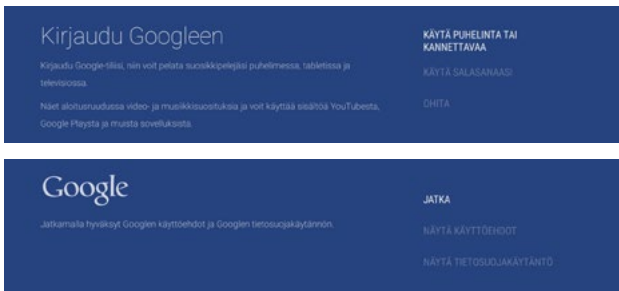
Kirjaudu Googleen

Kirjaudu Google-tiliisi, niin voit pelata suosikkipelejäsi puhelimessa, tabletissa ja televisiossa.

Näet aloitusruudussa video- ja musiikkisuosituksia ja voit käyttää sisältöä YouTubesta, Google Playsta ja muista sovelluksista.

KÄYTÄ PUHELINTA TAI KANNETTAVAA

KÄYTÄ SALASANAASI

OHITA

Google

Jatkamalla hyväksyt Googlen käyttöehdot ja Googlen tietosuojakäytännön.

JATKA

NÄYTÄ KÄYTTÖEHDOT

NÄYTÄ TIETOSUOJAKÄYTÄNTÖ